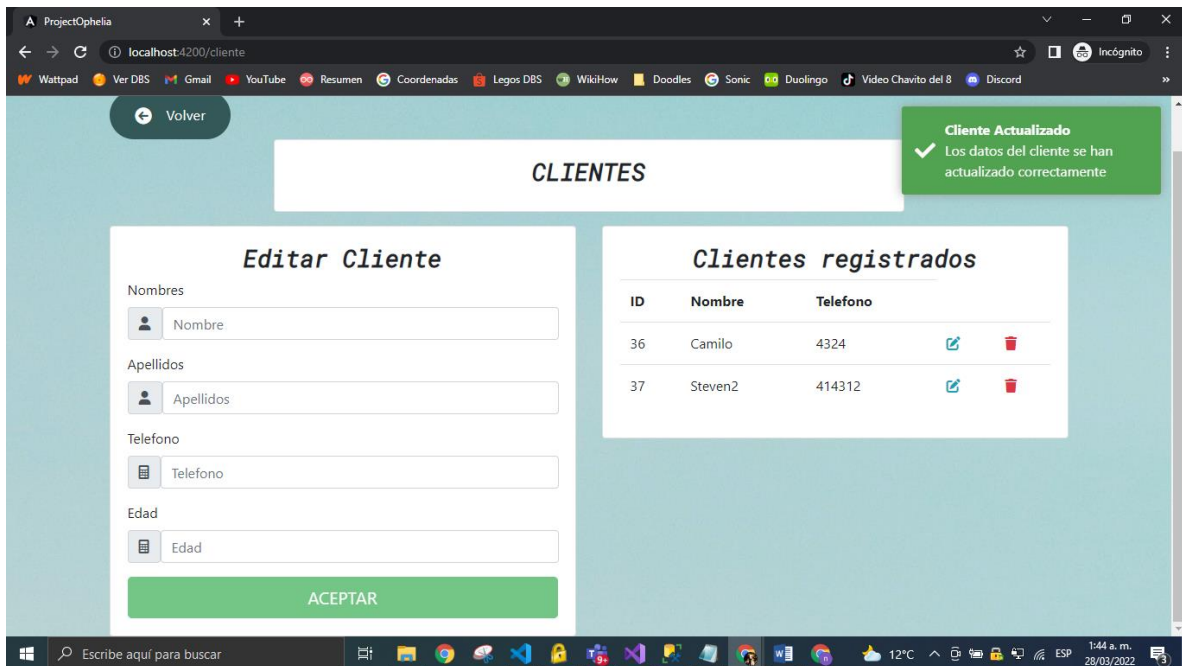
ProjectOphelia × +

localhost:4200/cliente

Incógnito

Wattpad Ver DBS Gmail YouTube Resumen Coordenadas Legos DBS WikiHow Doodles Sonic Duolingo Video Chavito del 8 Discord

Volver

Cliente Actualizado
Los datos del cliente se han actualizado correctamente

CLIENTES

Editar Cliente

Nombres
Nombre

Apellidos
Apellidos

Telefono
Telefono

Edad
Edad

ACEPTAR

Clientes registrados

| ID | Nombre | Telefono |
|---|---|---|
| 36 | Camilo | 4324 |
| 37 | Steven2 | 414312 |

Escribe aquí para buscar

12°C ESP 1:44 a. m. 28/03/2022